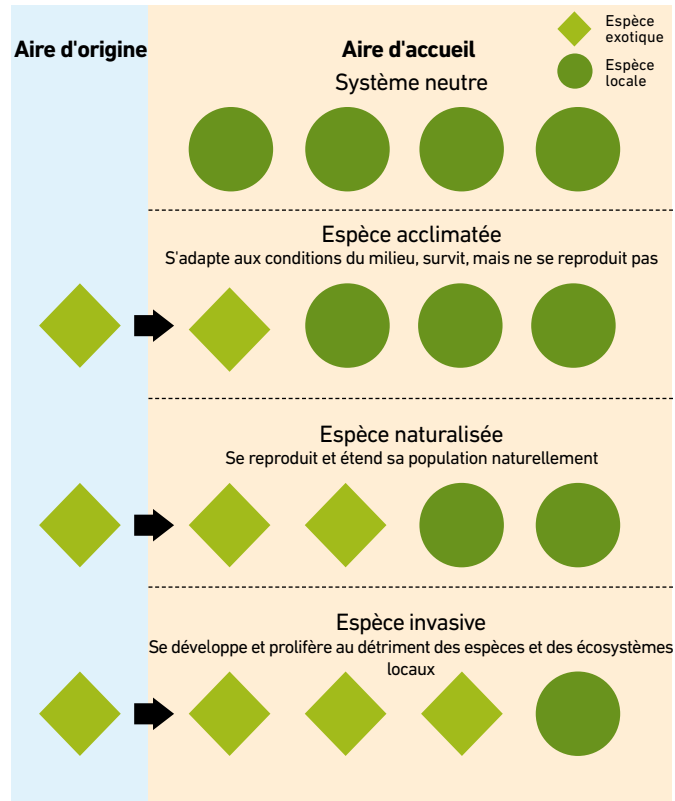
Aire d'origine

Aire d'accueil

Espèce exotique

Espèce locale

Système neutre

Espèce acclimatée
S'adapte aux conditions du milieu, survit, mais ne se reproduit pas

Espèce naturalisée
Se reproduit et étend sa population naturellement

Espèce invasive
Se développe et prolifère au détriment des espèces et des écosystèmes locaux